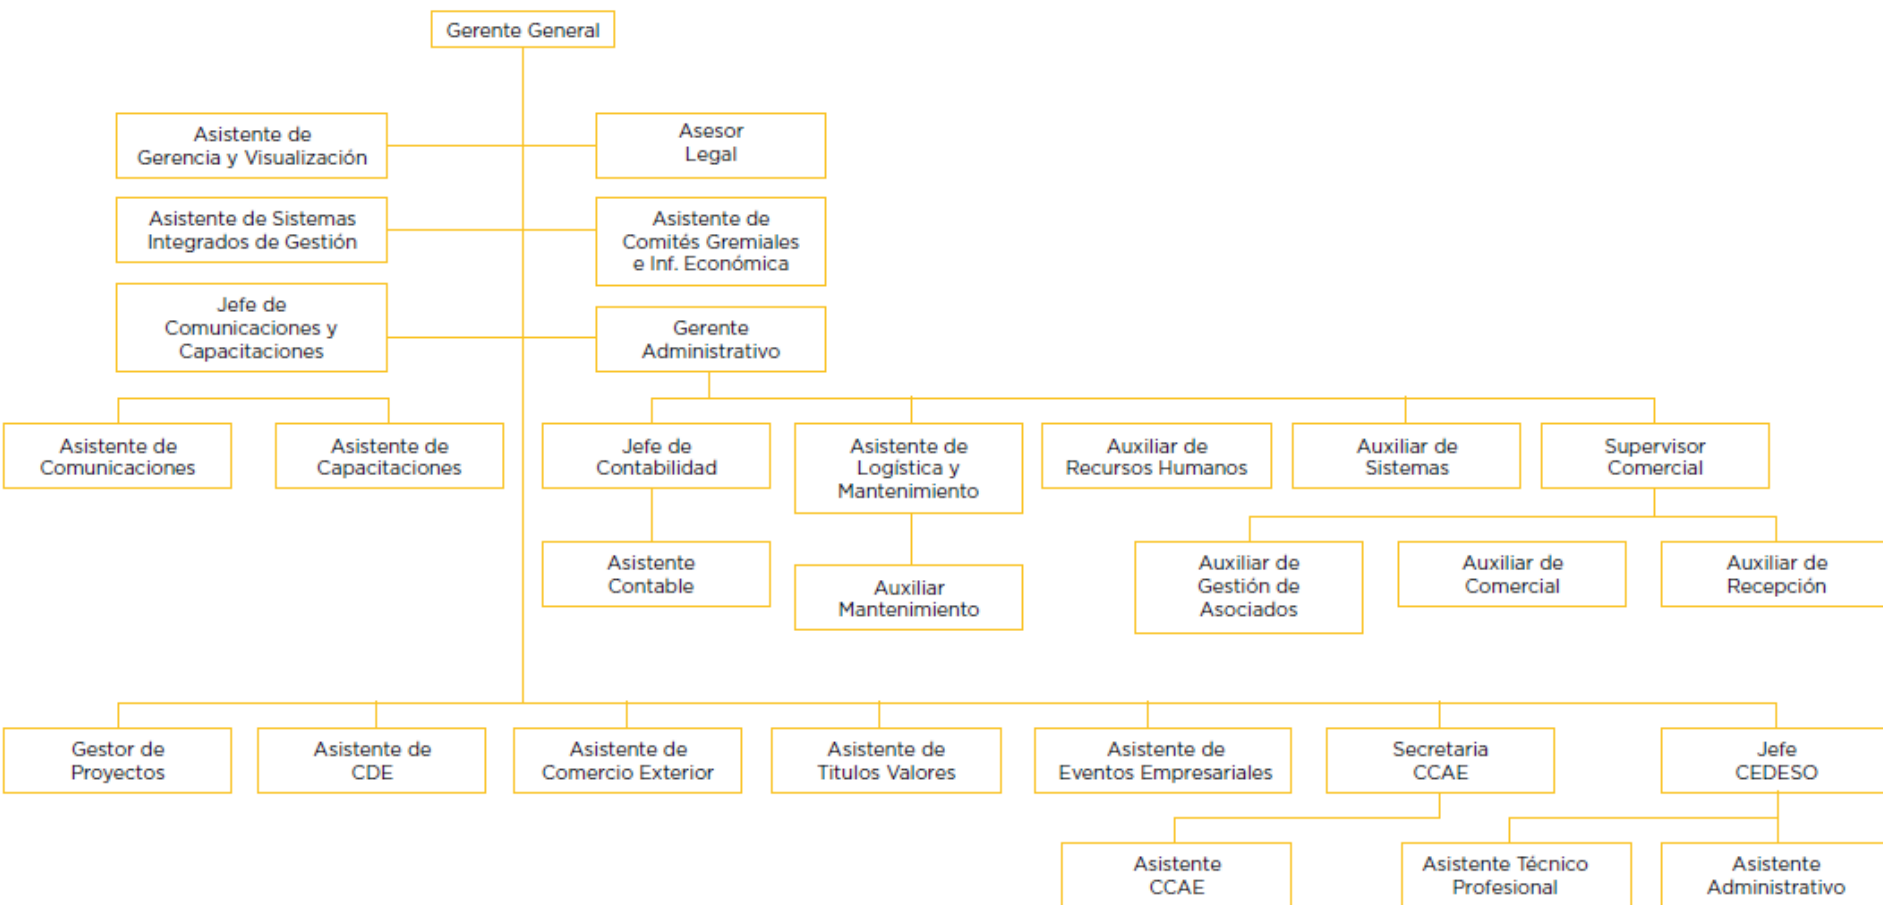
Gerente General

Asistente de Gerencia y Visualización

Asesor Legal

Asistente de Sistemas Integrados de Gestión

Asistente de Comités Gremiales e Inf. Económica

Jefe de Comunicaciones y Capacitaciones

Gerente Administrativo

Asistente de Comunicaciones

Asistente de Capacitaciones

Jefe de Contabilidad

Asistente de Logística y Mantenimiento

Auxiliar de Recursos Humanos

Auxiliar de Sistemas

Supervisor Comercial

Asistente Contable

Auxiliar Mantenimiento

Auxiliar de Gestión de Asociados

Auxiliar de Comercial

Auxiliar de Recepción

Gestor de Proyectos

Asistente de CDE

Asistente de Comercio Exterior

Asistente de Titulos Valores

Asistente de Eventos Empresariales

Secretaria CCAE

Jefe CEDESO

Asistente CCAE

Asistente Técnico Profesional

Asistente Administrativo